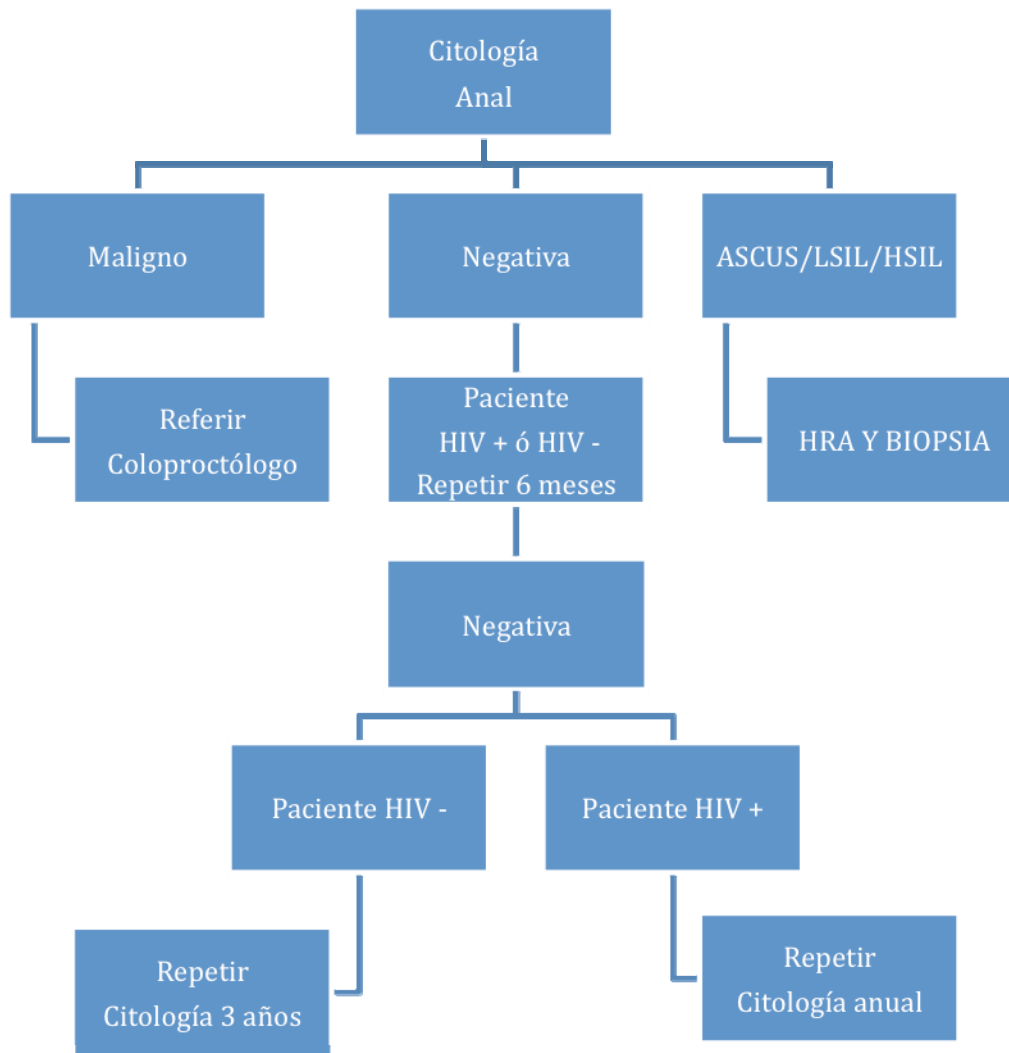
Citología Anal

Maligno

Negativa

ASCUS/LSIL/HSIL

Referir Coloproctólogo

Paciente HIV + ó HIV - Repetir 6 meses

HRA Y BIOPSIA

Negativa

Paciente HIV -

Paciente HIV +

Repetir Citología 3 años

Repetir Citología anual